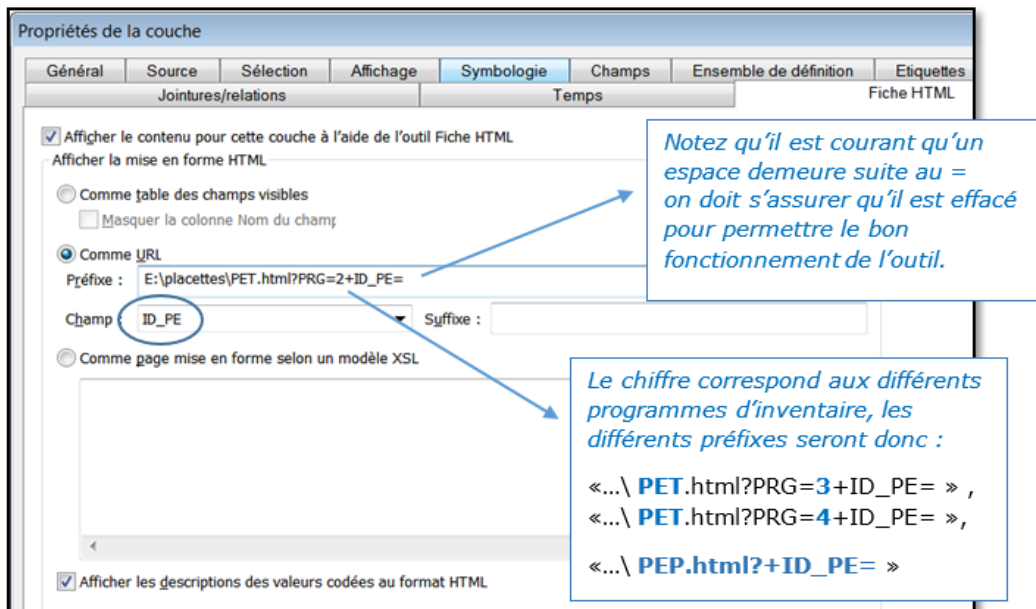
Propriétés de la couche

Général | Source | Sélection | Affichage | Symbologie | Champs | Ensemble de définition | Etiquettes
Jointures/relations | Temps | Fiche HTML

Afficher le contenu pour cette couche à l'aide de l'outil Fiche HTML
Afficher la mise en forme HTML
Comme table des champs visibles
Masquer la colonne Nom du champ
Comme URL
Préfixe : E:\placettes\PET.html?PRG=2+ID_PE=
Champ : ID_PE
Suffixe :
Comme page mise en forme selon un modèle XSL

Afficher les descriptions des valeurs codées au format HTML

Notez qu'il est courant qu'un espace demeure suite au = on doit s'assurer qu'il est effacé pour permettre le bon fonctionnement de l'outil.

Le chiffre correspond aux différents programmes d'inventaire, les différents préfixes seront donc :

«...\ PET.html?PRG=3+ID_PE= » ,
«...\ PET.html?PRG=4+ID_PE= »,

«...\ PEP.html?+ID_PE= »